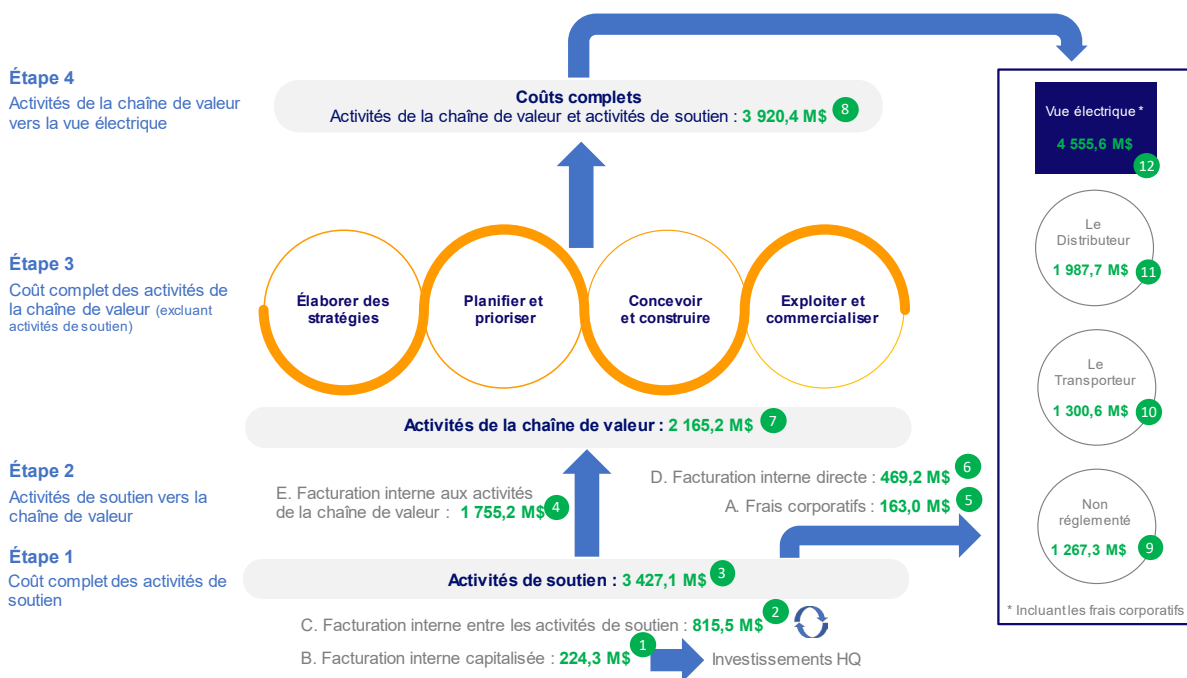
Étape 4
Activités de la chaîne de valeur vers la vue électrique

Coûts complets
Activités de la chaîne de valeur et activités de soutien : 3 920,4 M$ 8

Vue électrique *
4 555,6 M$ 12

Étape 3
Coût complet des activités de la chaîne de valeur (excluant activités de soutien)

Élaborer des stratégies

Planifier et prioriser

Concevoir et construire

Exploiter et commercialiser

Le Distributeur
1 987,7 M$ 11

Le Transporteur
1 300,6 M$ 10

Activités de la chaîne de valeur : 2 165,2 M$ 7

Étape 2
Activités de soutien vers la chaîne de valeur

E. Facturation interne aux activités de la chaîne de valeur : 1 755,2 M$ 4

D. Facturation interne directe : 469,2 M$ 6

A. Frais corporatifs : 163,0 M$ 5

Non réglementé
1 267,3 M$ 9

Étape 1
Coût complet des activités de soutien

Activités de soutien : 3 427,1 M$ 3

C. Facturation interne entre les activités de soutien : 815,5 M$ 2

B. Facturation interne capitalisée : 224,3 M$ 1 Investissements HQ

* Incluant les frais corporatifs